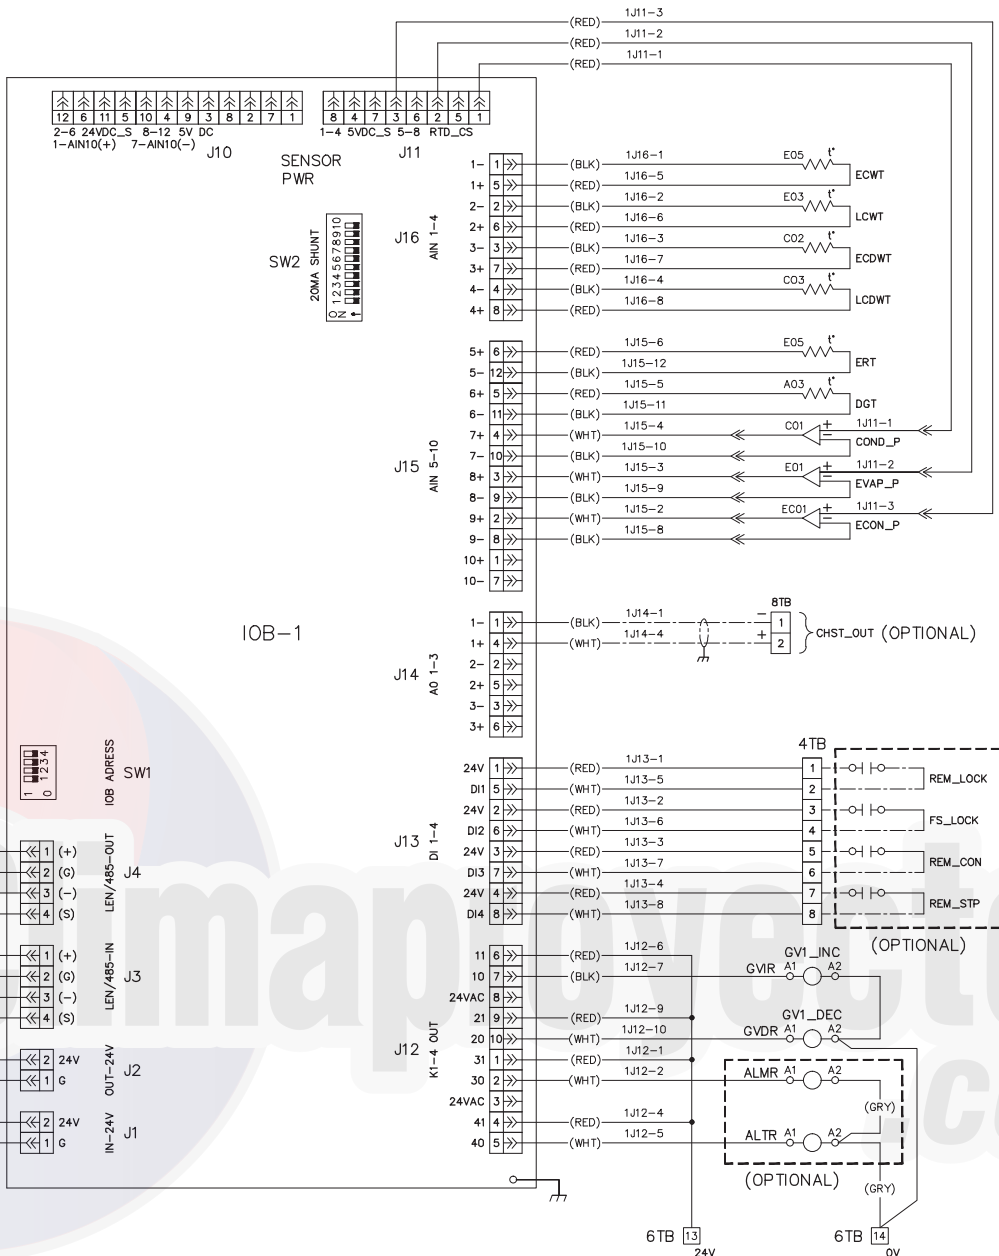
1J11-3
(RED)
1J11-2
(RED)
1J11-1
(RED)

12 6 11 5 10 4 9 3 8 2 7 1
2-6 24VDC_S 8-12 5V DC
1-AIN10(+) 7-AIN10(-)
J10

8 4 7 3 6 2 5 1
1-4 5VDC_S 5-8 RTD_CS
J11

SENSOR PWR

SW2 20MA SHUNT
O N 1 2 3 4 5 6 7 8 9 10

J16 AIN 1-4
1- 1 (BLK) 1J16-1 E05 t° ECWT
1+ 5 (RED) 1J16-5
2- 2 (BLK) 1J16-2 E03 t° LCWT
2+ 6 (RED) 1J16-6
3- 3 (BLK) 1J16-3 C02 t° ECDWT
3+ 7 (RED) 1J16-7
4- 4 (BLK) 1J16-4 C03 t° LCDWT
4+ 8 (RED) 1J16-8

J15 AIN 5-10
5+ 6 (RED) 1J15-6 E05 t° ERT
5- 12 (BLK) 1J15-12
6+ 5 (RED) 1J15-5 A03 t° DGT
6- 11 (BLK) 1J15-11
7+ 4 (WHT) 1J15-4 C01 + 1J11-1 COND_P
7- 10 (BLK) 1J15-10
8+ 3 (WHT) 1J15-3 E01 + 1J11-2 EVAP_P
8- 9 (BLK) 1J15-9
9+ 2 (WHT) 1J15-2 EC01 + 1J11-3 ECON_P
9- 8 (BLK) 1J15-8
10+ 1
10- 7

IOB-1

J14 AO 1-3
1- 1 (BLK) 1J14-1 8TB 1
1+ 4 (WHT) 1J14-4 + 2 CHST_OUT (OPTIONAL)
2- 2
2+ 5
3- 3
3+ 6

1 2 3 4
1 0
IOB ADRESS SW1

J13 DI 1-4
24V 1 (RED) 1J13-1 4TB 1 REM_LOCK
DI1 5 (WHT) 1J13-5 2
24V 2 (RED) 1J13-2 3 FS_LOCK
DI2 6 (WHT) 1J13-6 4
24V 3 (RED) 1J13-3 5 REM_CON
DI3 7 (WHT) 1J13-7 6
24V 4 (RED) 1J13-4 7 REM_STP
DI4 8 (WHT) 1J13-8 8
(OPTIONAL)

LEN/485-OUT J4
1 (+)
2 (G)
3 (-)
4 (S)

LEN/485-IN J3
1 (+)
2 (G)
3 (-)
4 (S)

OUT-24V J2
2 24V
1 G

IN-24V J1
2 24V
1 G

J12 K1-4 OUT
11 6 (RED) 1J12-6 GV1_INC
10 7 (BLK) 1J12-7 GVIR A1 A2
24VAC 8
21 9 (RED) 1J12-9 GV1_DEC
20 10 (WHT) 1J12-10 GVDR A1 A2
31 1 (RED) 1J12-1
30 2 (WHT) 1J12-2 ALMR A1 A2
24VAC 3 (GRY)
41 4 (RED) 1J12-4
40 5 (WHT) 1J12-5 ALTR A1 A2
(OPTIONAL) (GRY)

6TB 13 24V
6TB 14 0V